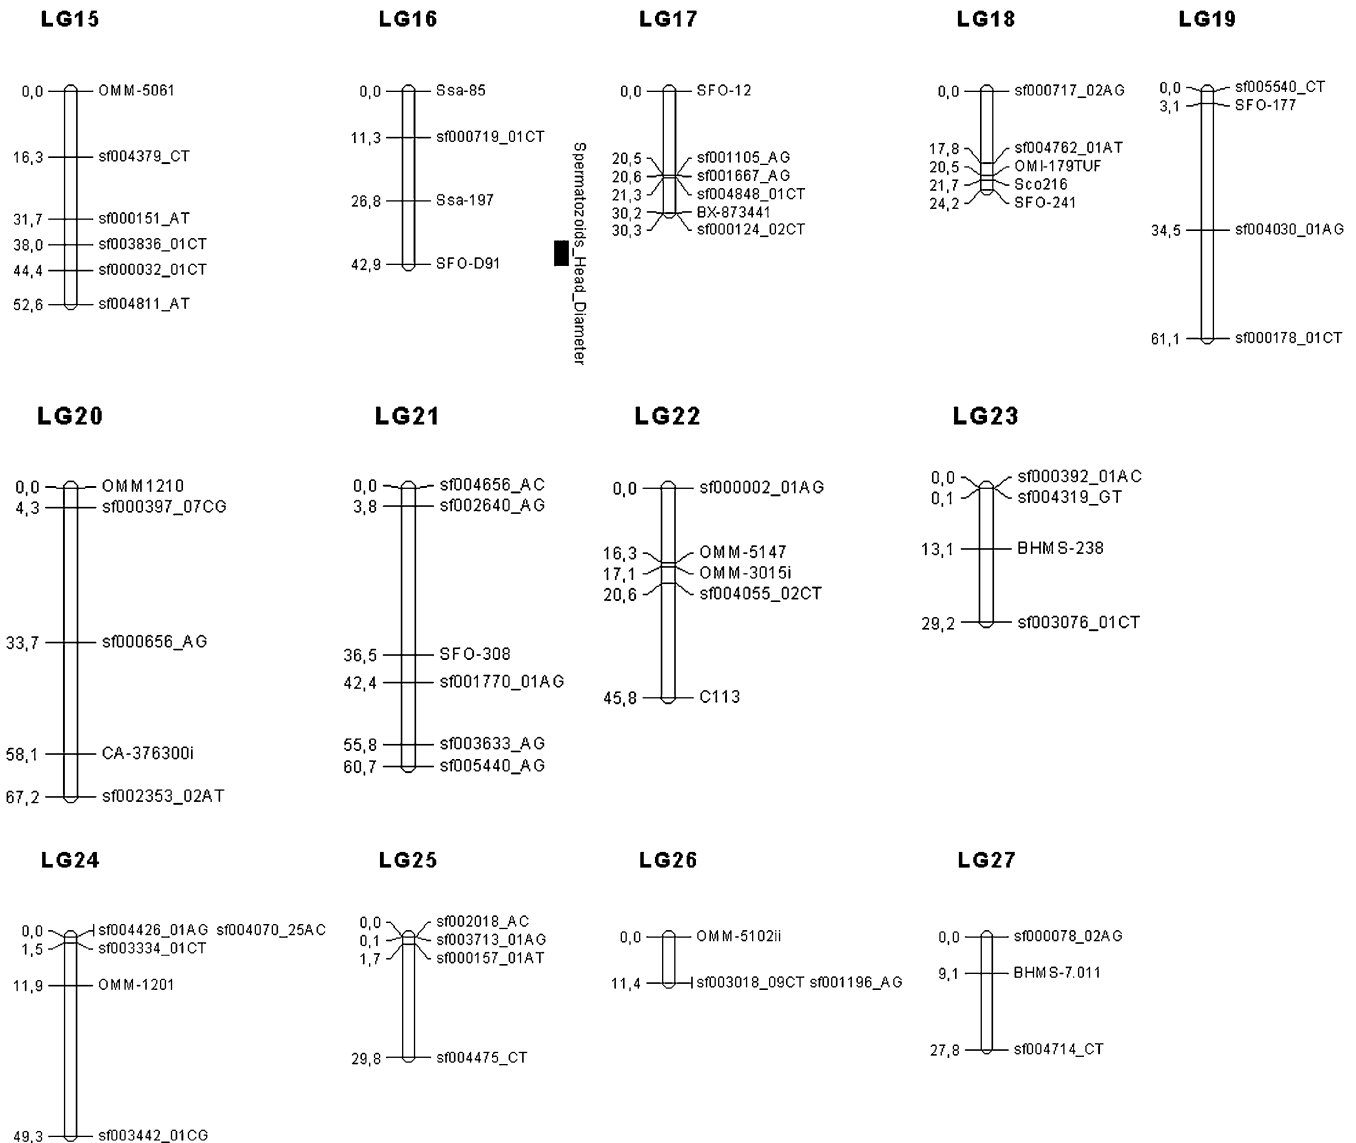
LG15

0,0 OMM-5061
16,3 sf004379_CT
31,7 sf000151_AT
38,0 sf003836_01CT
44,4 sf000032_01CT
52,6 sf004811_AT

LG16

0,0 Ssa-85
11,3 sf000719_01CT
26,8 Ssa-197
42,9 SFO-D91

Spermatozoids_Head_Diameter

LG17

0,0 SFO-12
20,5 sf001105_AG
20,6 sf001667_AG
21,3 sf004848_01CT
30,2 BX-873441
30,3 sf000124_02CT

LG18

0,0 sf000717_02AG
17,8 sf004762_01AT
20,5 OMI-179TUF
21,7 Sco216
24,2 SFO-241

LG19

0,0 sf005540_CT
3,1 SFO-177
34,5 sf004030_01AG
61,1 sf000178_01CT

LG20

0,0 OMM1210
4,3 sf000397_07CG
33,7 sf000656_AG
58,1 CA-376300i
67,2 sf002353_02AT

LG21

0,0 sf004656_AC
3,8 sf002640_AG
36,5 SFO-308
42,4 sf001770_01AG
55,8 sf003633_AG
60,7 sf005440_AG

LG22

0,0 sf000002_01AG
16,3 OMM-5147
17,1 OMM-3015i
20,6 sf004055_02CT
45,8 C113

LG23

0,0 sf000392_01AC
0,1 sf004319_GT
13,1 BHMS-238
29,2 sf003076_01CT

LG24

0,0 sf004426_01AG sf004070_25AC
1,5 sf003334_01CT
11,9 OMM-1201
49,3 sf003442_01CG

LG25

0,0 sf002018_AC
0,1 sf003713_01AG
1,7 sf000157_01AT
29,8 sf004475_CT

LG26

0,0 OMM-5102ii
11,4 sf003018_09CT sf001196_AG

LG27

0,0 sf000078_02AG
9,1 BHMS-7.011
27,8 sf004714_CT